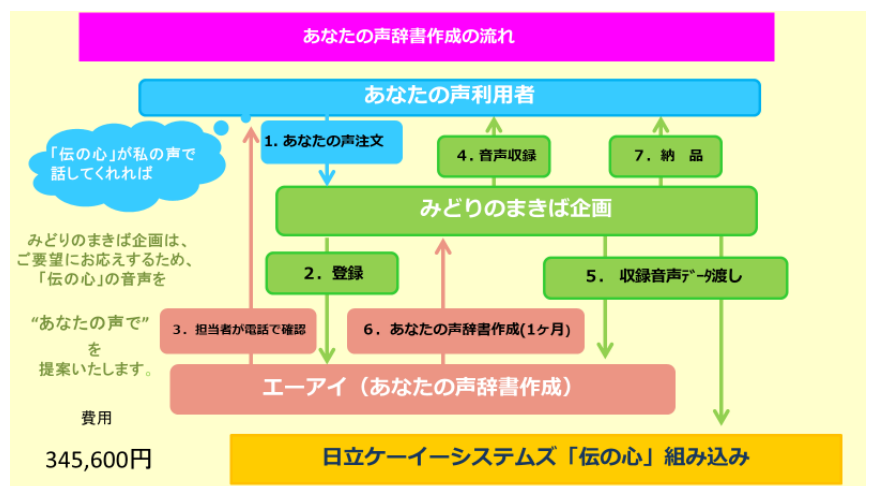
あなたの声辞書作成の流れ

あなたの声利用者

「伝の心」が私の声で話してくれれば

1. あなたの声注文

4. 音声収録

7. 納　品

みどりのまきば企画

みどりのまきば企画は、ご要望にお応えするため、「伝の心」の音声を

“あなたの声で”

を

提案いたします。

2. 登録

5.　収録音声データ渡し

3. 担当者が電話で確認

6. あなたの声辞書作成(1ケ月)

エーアイ（あなたの声辞書作成）

費用

345,600円

日立ケーイーシステムズ「伝の心」組み込み